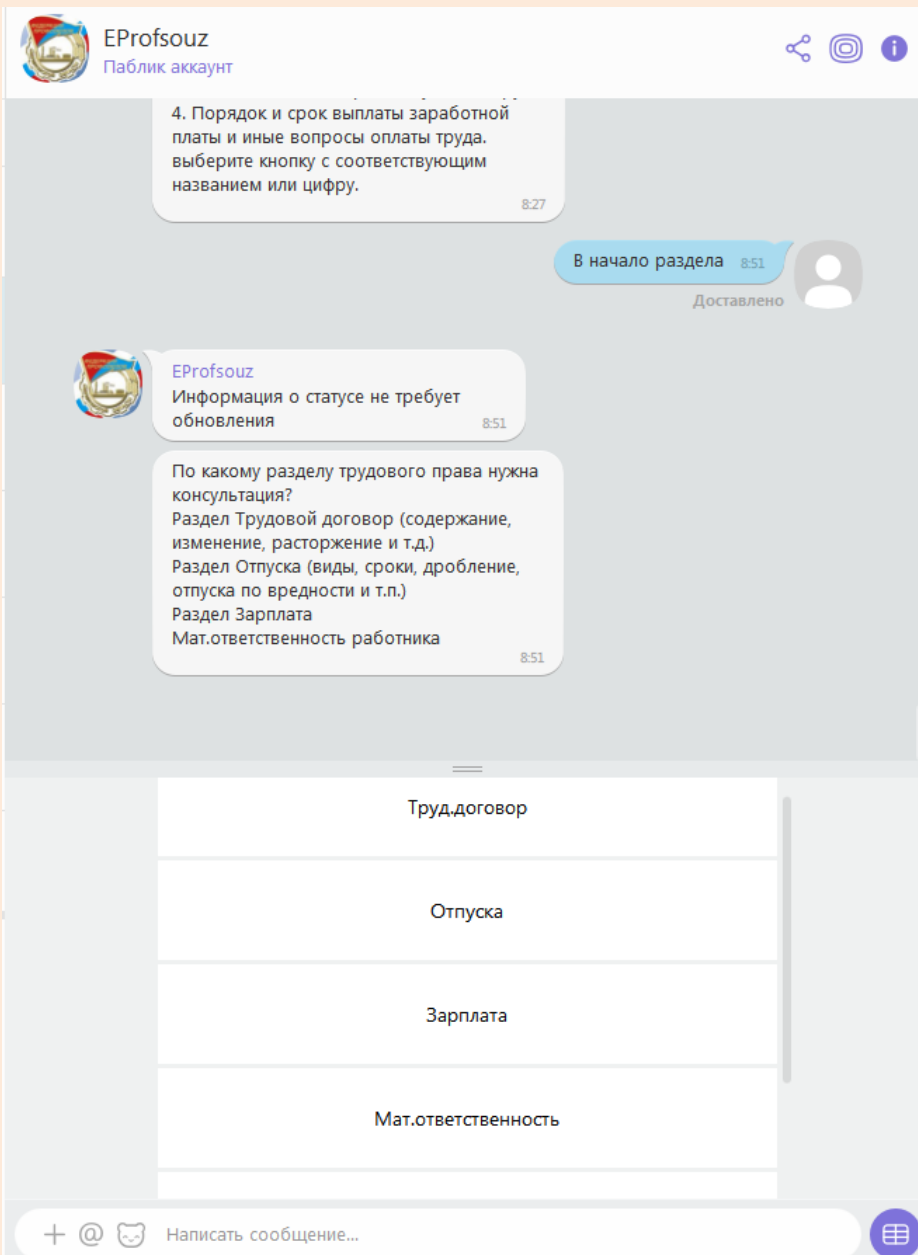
EProfsouz
Паблик аккаунт

4. Порядок и срок выплаты заработной платы и иные вопросы оплаты труда. выберите кнопку с соответствующим названием или цифру.
8:27

В начало раздела 8:51
Доставлено

EProfsouz
Информация о статусе не требует обновления
8:51

По какому разделу трудового права нужна консультация?
Раздел Трудовой договор (содержание, изменение, расторжение и т.д.)
Раздел Отпуска (виды, сроки, дробление, отпуска по вредности и т.п.)
Раздел Зарплата
Мат.ответственность работника
8:51

Труд.договор

Отпуска

Зарплата

Мат.ответственность

Написать сообщение...